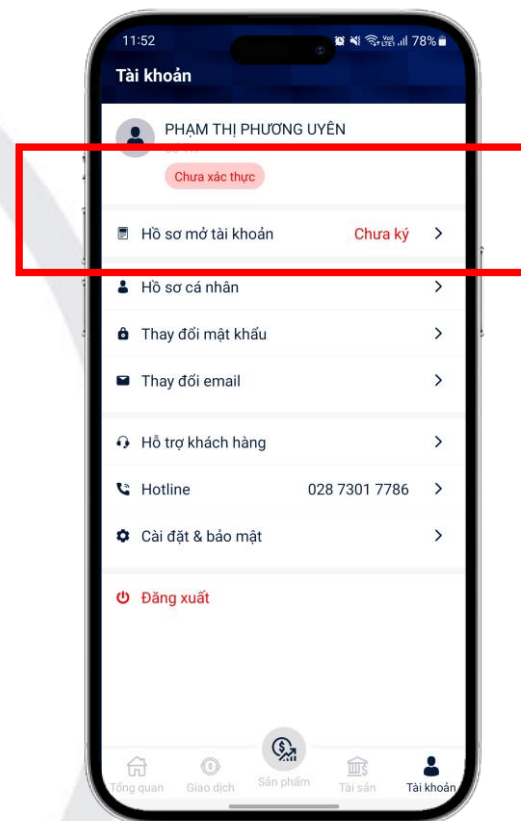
11:52
78%

Tài khoản

PHẠM THỊ PHƯƠNG UYÊN
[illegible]
Chưa xác thực

Hồ sơ mở tài khoản Chưa ký >

Hồ sơ cá nhân >

Thay đổi mật khẩu >

Thay đổi email >

Hỗ trợ khách hàng >

Hotline 028 7301 7786 >

Cài đặt & bảo mật >

Đăng xuất

Tổng quan
Giao dịch
Sản phẩm
Tài sản
Tài khoản